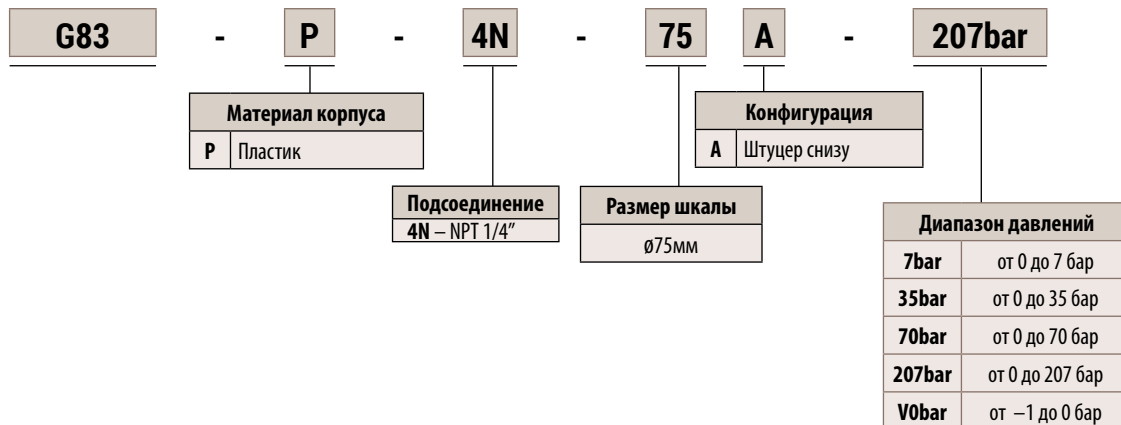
G83 - P - 4N - 75 A - 207bar

| Материал корпуса | |
|---|---|
| P | Пластик |

| Подсоединение |
|---|
| 4N – NPT 1/4″ |

| Размер шкалы |
|---|
| ø75мм |

| Конфигурация | |
|---|---|
| A | Штуцер снизу |

| Диапазон давлений | |
|---|---|
| 7bar | от 0 до 7 бар |
| 35bar | от 0 до 35 бар |
| 70bar | от 0 до 70 бар |
| 207bar | от 0 до 207 бар |
| V0bar | от –1 до 0 бар |